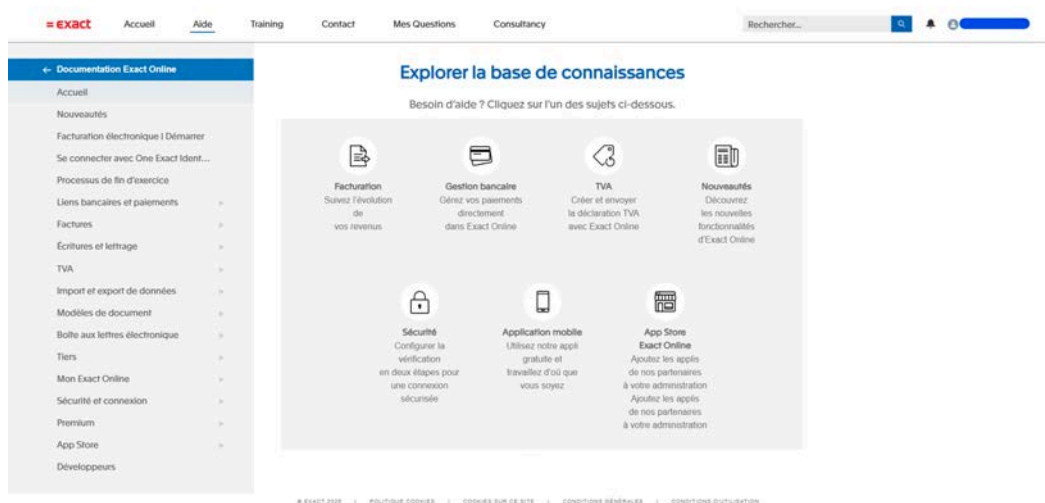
= exact Accueil Aide Training Contact Mes Questions Consultancy Rechercher...

← Documentation Exact Online
Accueil
Nouveautés
Facturation électronique | Démarrer
Se connecter avec One Exact Ident...
Processus de fin d'exercice
Liens bancaires et paiements
Factures
Écritures et lettrage
TVA
Import et export de données
Modèles de document
Boîte aux lettres électronique
Tiers
Mon Exact Online
Sécurité et connexion
Premium
App Store
Développeurs

Explorer la base de connaissances

Besoin d'aide ? Cliquez sur l'un des sujets ci-dessous.

Facturation
Suivez l'évolution de vos revenus

Gestion bancaire
Gérez vos paiements directement dans Exact Online

TVA
Créer et envoyer la déclaration TVA avec Exact Online

Nouveautés
Découvrez les nouvelles fonctionnalités d'Exact Online

Sécurité
Configurer la vérification en deux étapes pour une connexion sécurisée

Application mobile
Utilisez notre appli gratuite et travaillez d'où que vous soyez

App Store Exact Online
Ajoutez les applis de nos partenaires à votre administration
Ajoutez les applis de nos partenaires à votre administration

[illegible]